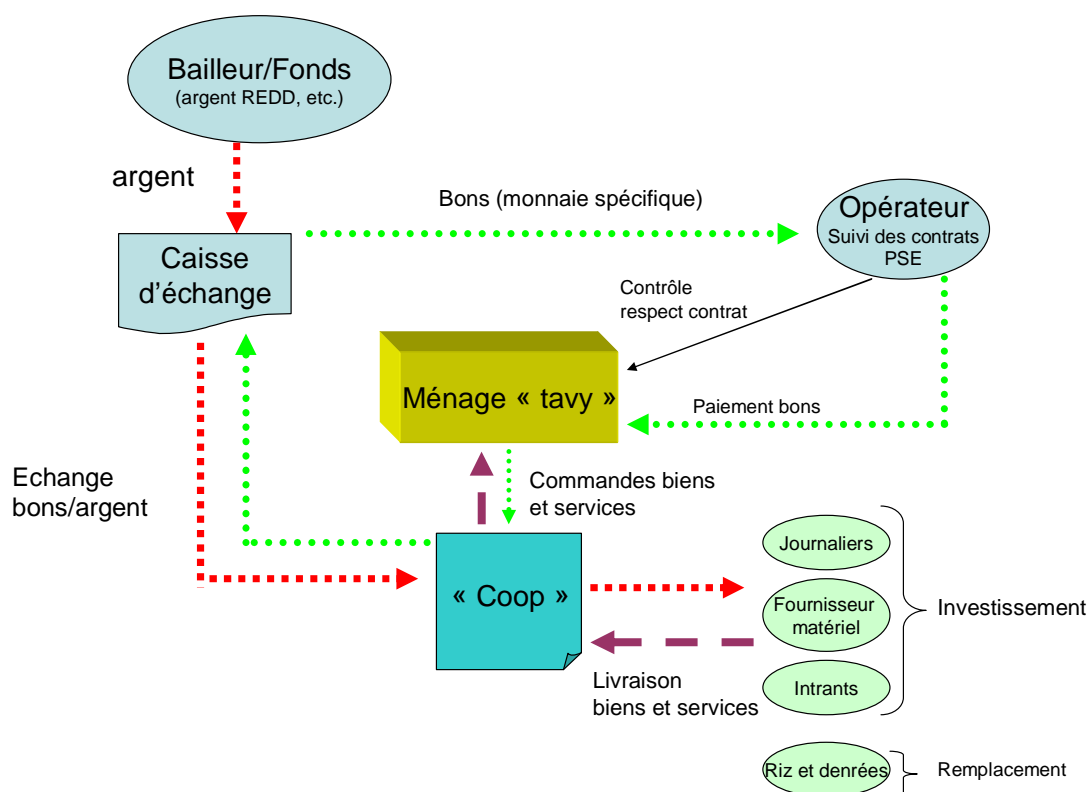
Bailleur/Fonds
(argent REDD, etc.)

argent

Bons (monnaie spécifique)

Caisse d'échange

Opérateur
Suivi des contrats PSE

Contrôle respect contrat

Ménage « tavy »

Paiement bons

Echange bons/argent

Commandes biens et services

« Coop »

Journaliers

Fournisseur matériel

Intrants

Investissement

Livraison biens et services

Riz et denrées

Remplacement